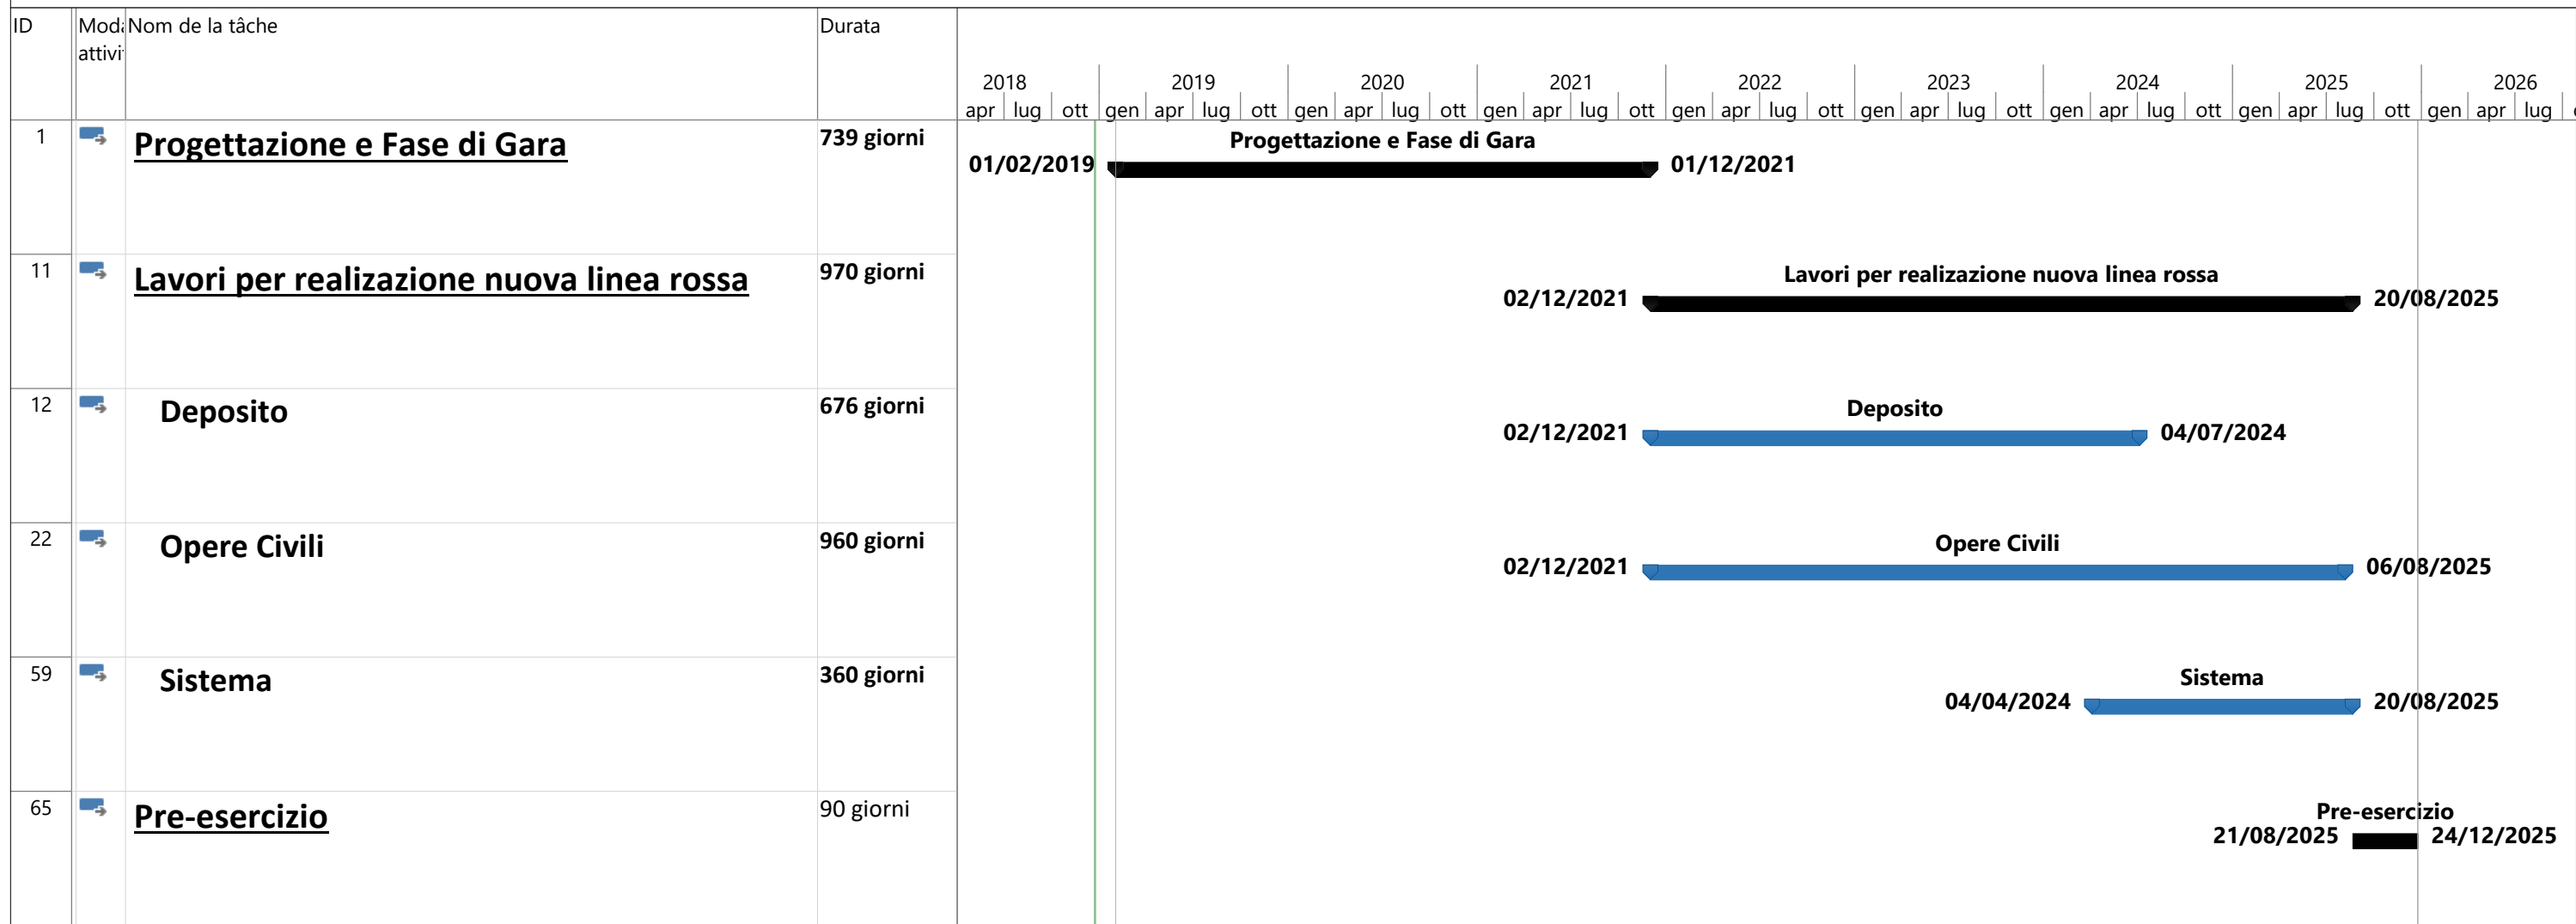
| ID | Moda attivi | Nom de la tâche | Durata |
|---|---|---|---|
| 1 | | Progettazione e Fase di Gara | 739 giorni |
| 11 | | Lavori per realizzazione nuova linea rossa | 970 giorni |
| 12 | | Deposito | 676 giorni |
| 22 | | Opere Civili | 960 giorni |
| 59 | | Sistema | 360 giorni |
| 65 | | Pre-esercizio | 90 giorni |

2018 2019 2020 2021 2022 2023 2024 2025 2026
apr lug ott gen apr lug ott gen apr lug ott gen apr lug ott gen apr lug ott gen apr lug ott gen apr lug ott gen apr lug ott gen apr lug

Progettazione e Fase di Gara
01/02/2019 01/12/2021

Lavori per realizzazione nuova linea rossa
02/12/2021 20/08/2025

Deposito
02/12/2021 04/07/2024

Opere Civili
02/12/2021 06/08/2025

Sistema
04/04/2024 20/08/2025

Pre-esercizio
21/08/2025 24/12/2025